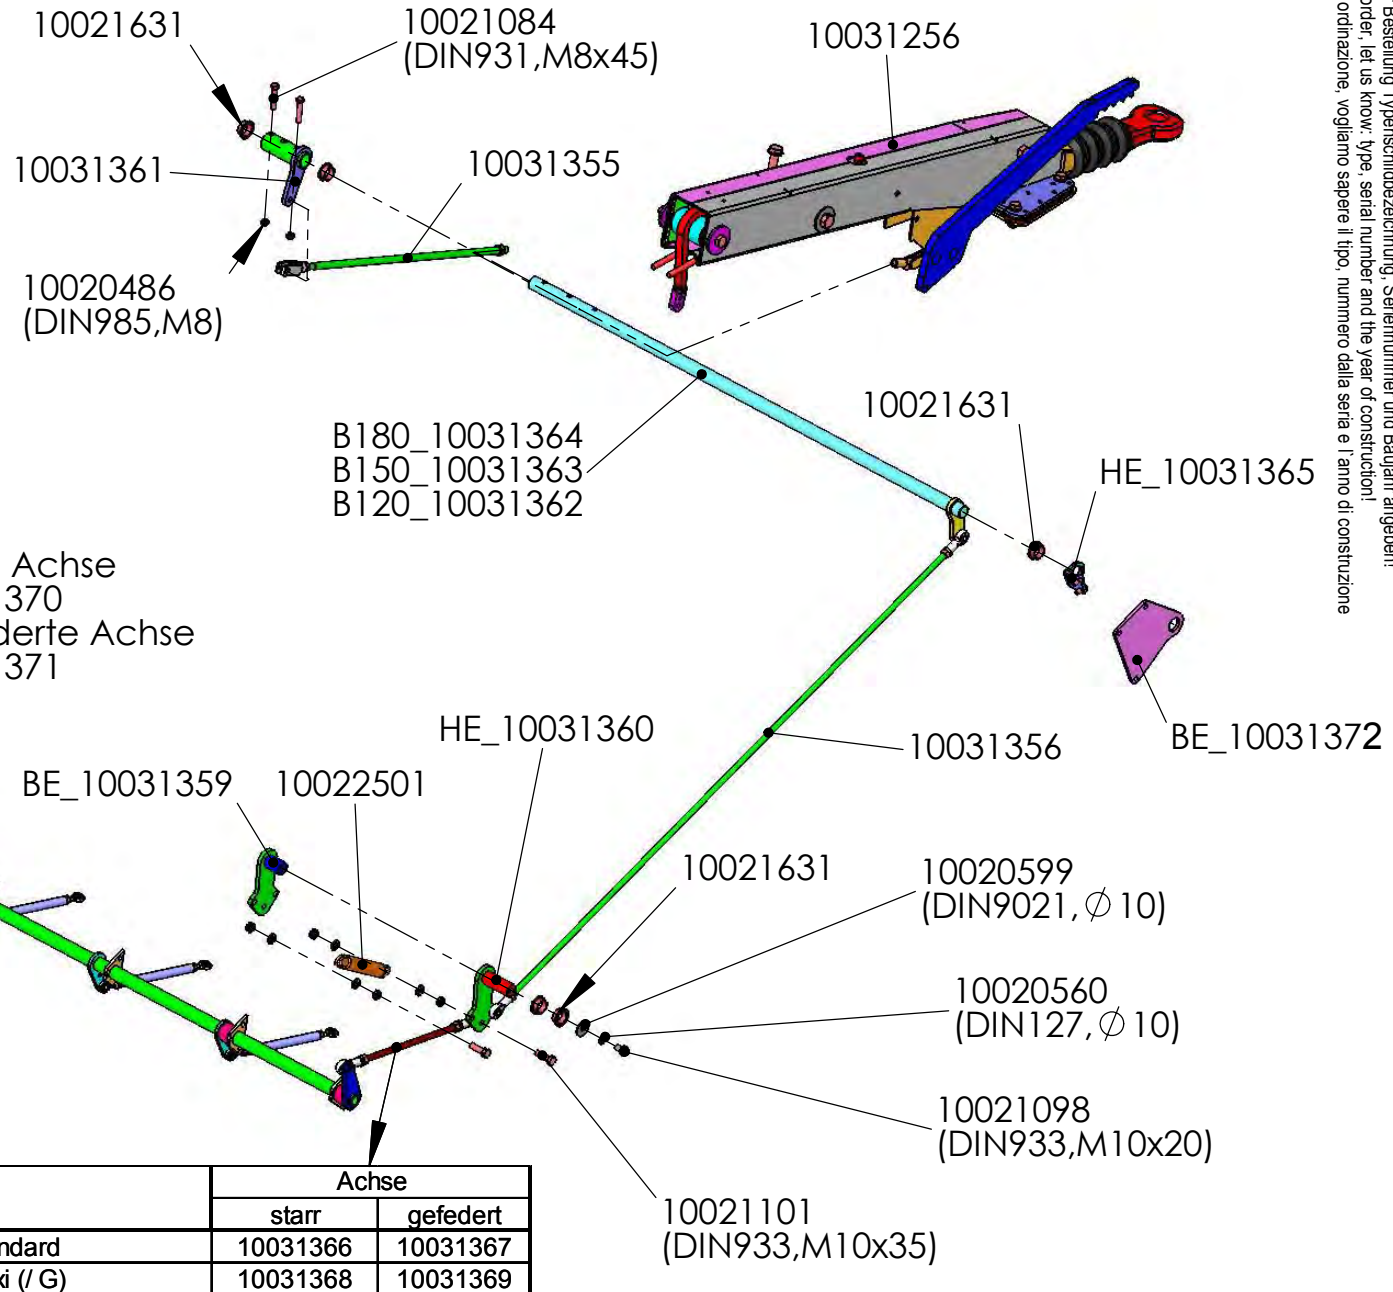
10021631
10021084
(DIN931,M8x45)
10031256
10031361
10031355
10020486
(DIN985,M8)
B180_10031364
B150_10031363
B120_10031362
10021631
HE_10031365
Achse
370
derte Achse
371
HE_10031360
10031356
BE_10031372
BE_10031359
10022501
10021631
10020599
(DIN9021, $\varnothing$ 10)
10020560
(DIN127, $\varnothing$ 10)
10021098
(DIN933,M10x20)
10021101
(DIN933,M10x35)

|  | Achse |  |
|---|---|---|
|  | starr | gefedert |
| ndard | 10031366 | 10031367 |
| ki (/ G) | 10031368 | 10031369 |

Bestellung Typenschildbezeichnung, Seriennummer und Baujahr angeben!
order, let us know: type, serial number and the year of construction!
ordinazione, vogliamo sapere il tipo, nummero dalla seria e l'anno di construzione